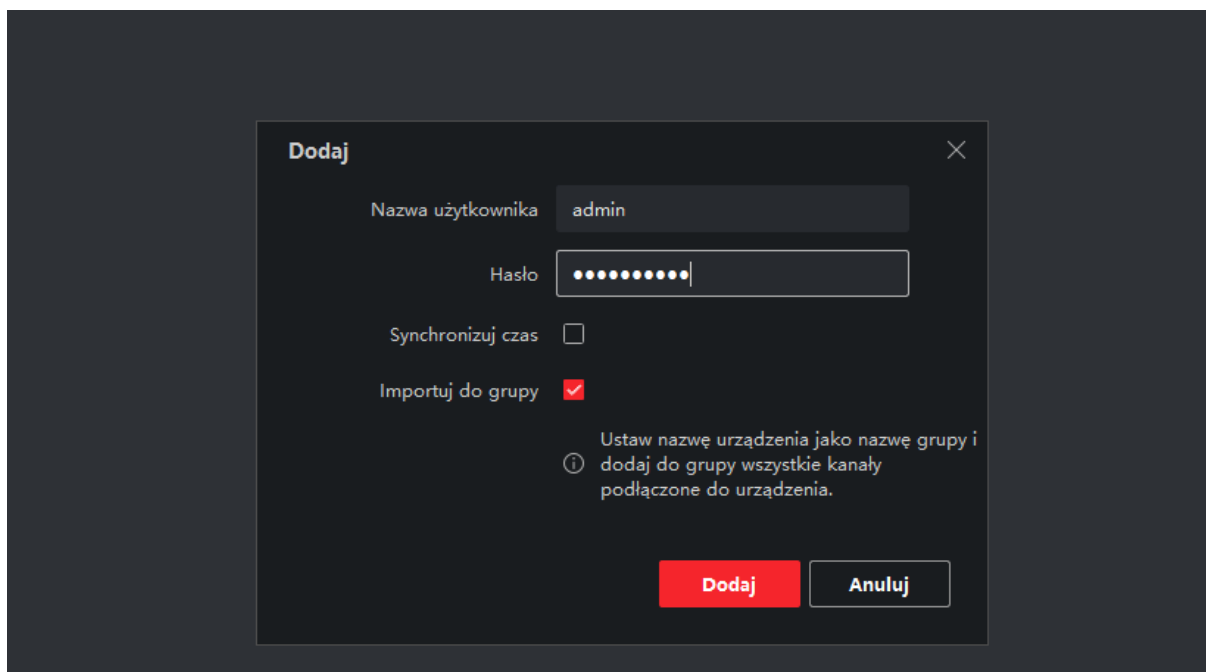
Dodaj

Nazwa użytkownika admin

Hasło ••••••••••

Synchronizuj czas

Importuj do grupy

Ustaw nazwę urządzenia jako nazwę grupy i dodaj do grupy wszystkie kanały podłączone do urządzenia.

Dodaj
Anuluj